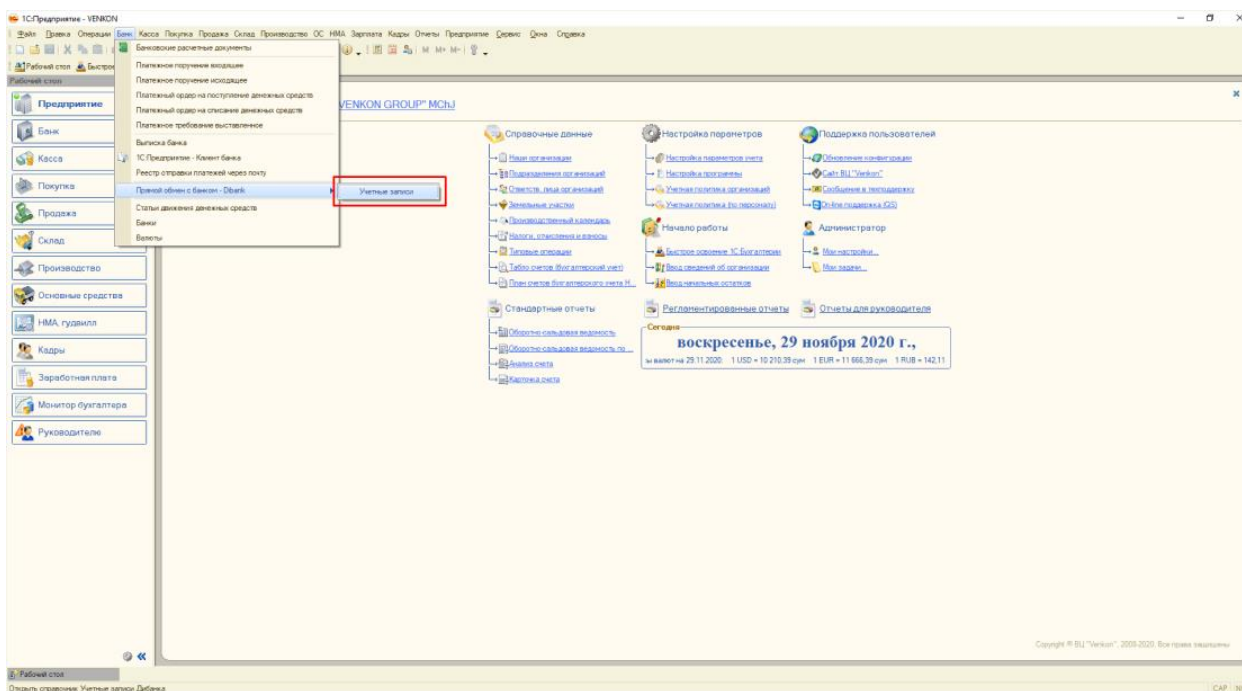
1С:Предприятие - VENKON

Файл Правка Операции Банк Касса Покупка Продажа Склад Производство ОС НМА Зарплата Кадры Отчеты Предприятие Сервис Окна Справка

Рабочий стол Быстрое

Рабочий стол

Предприятие
Банк
Касса
Покупка
Продажа
Склад
Производство
Основные средства
НМА, гудвилл
Кадры
Заработная плата
Монитор бухгалтера
Руководителю

Банковские расчетные документы
Платежное поручение входящее
Платежное поручение исходящее
Платежный ордер на поступление денежных средств
Платежный ордер на списание денежных средств
Платежное требование выставленное
Выписка банка
1С:Предприятие - Клиент банка
Реестр отправки платежей через почту
Прямой обмен с банком - Dibank
Статьи движения денежных средств
Банки
Валюты

Учетные записи

VENKON GROUP" MChJ

Справочные данные
Наши организации
Подразделения организаций
Ответств. лица организаций
Земельные участки
Производственный календарь
Налоги, отчисления и взносы
Типовые операции
Табло счетов (бухгалтерский учет)
План счетов бухгалтерского учета Н...

Настройка параметров
Настройка параметров учета
Настройка программы
Учетная политика организаций
Учетная политика (по персоналу)

Поддержка пользователей
Обновление конфигурации
Сайт ВЦ "Venkon"
Сообщение в техподдержку
On-line поддержка (GS)

Начало работы
Быстрое освоение 1С:Бухгалтерии
Ввод сведений об организации
Ввод начальных остатков

Администратор
Мои настройки...
Мои задачи...

Стандартные отчеты
Оборотно-сальдовая ведомость
Оборотно-сальдовая ведомость по ...
Анализ счета
Карточка счета

Регламентированные отчеты
Отчеты для руководителя

Сегодня
воскресенье, 29 ноября 2020 г.,
ы валют на 29.11.2020: 1 USD = 10 210,39 сум 1 EUR = 11 666,39 сум 1 RUB = 142,11

Copyright © ВЦ "Venkon", 2009-2020. Все права защищены

Рабочий стол

Открыть справочник Учетные записи Дибанка

CAP